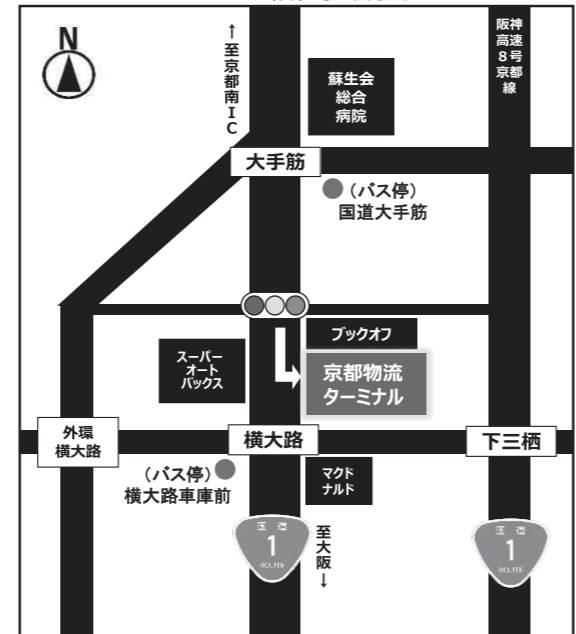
N

↑至京都南IC

蘇生会総合病院

阪神高速8号京都線

大手筋

(バス停)
国道大手筋

ブックオフ

スーパーオートバックス

京都物流ターミナル

外環横大路

横大路

下三栖

(バス停)
横大路車庫前

マクドナルド

国道
1
ROUTE

至大阪↓

国道
1
ROUTE